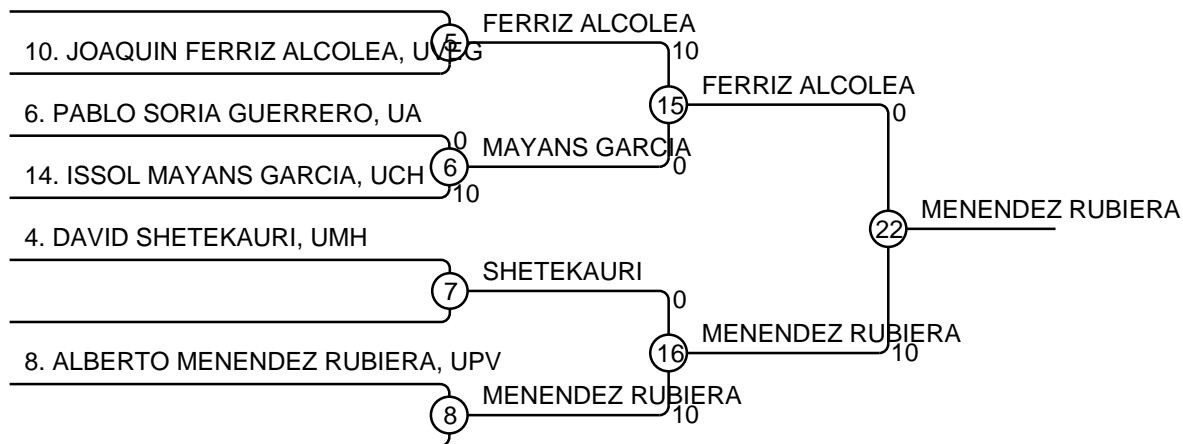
5
FERRIZ ALCOLEA
10. JOAQUIN FERRIZ ALCOLEA, UVEG
10
15
FERRIZ ALCOLEA
6. PABLO SORIA GUERRERO, UA
0
0
6
MAYANS GARCIA
14. ISSOL MAYANS GARCIA, UCH
0
10
22
MENENDEZ RUBIERA
4. DAVID SHETEKAURI, UMH
7
SHETEKAURI
0
16
MENENDEZ RUBIERA
8. ALBERTO MENENDEZ RUBIERA, UPV
10
8
MENENDEZ RUBIERA
10